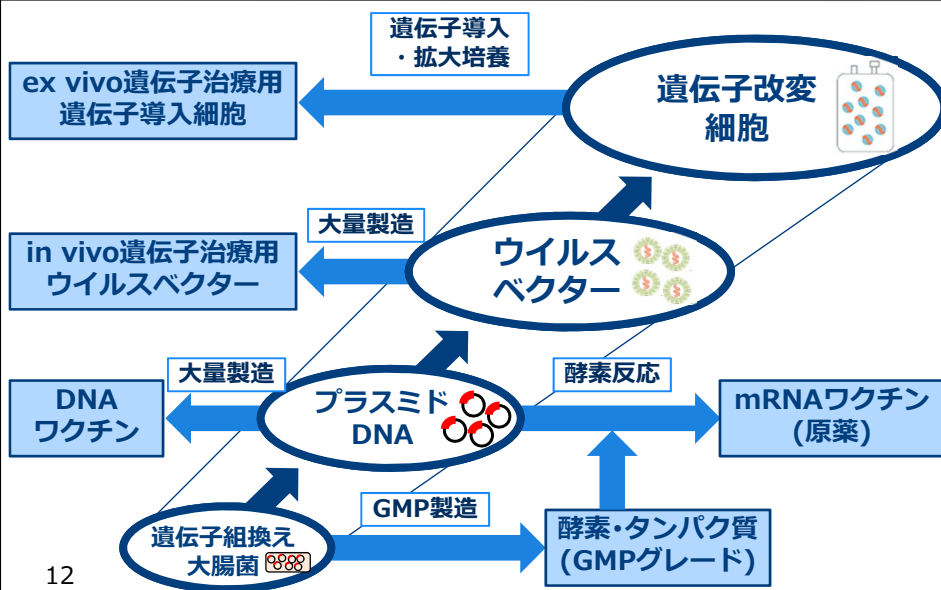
遺伝子導入
・拡大培養

ex vivo遺伝子治療用
遺伝子導入細胞

遺伝子改変
細胞

大量製造

in vivo遺伝子治療用
ウイルスベクター

ウイルス
ベクター

大量製造

酵素反応

DNA
ワクチン

プラスミド
DNA

mRNAワクチン
(原薬)

GMP製造

遺伝子組換え
大腸菌

酵素・タンパク質
(GMPグレード)

12